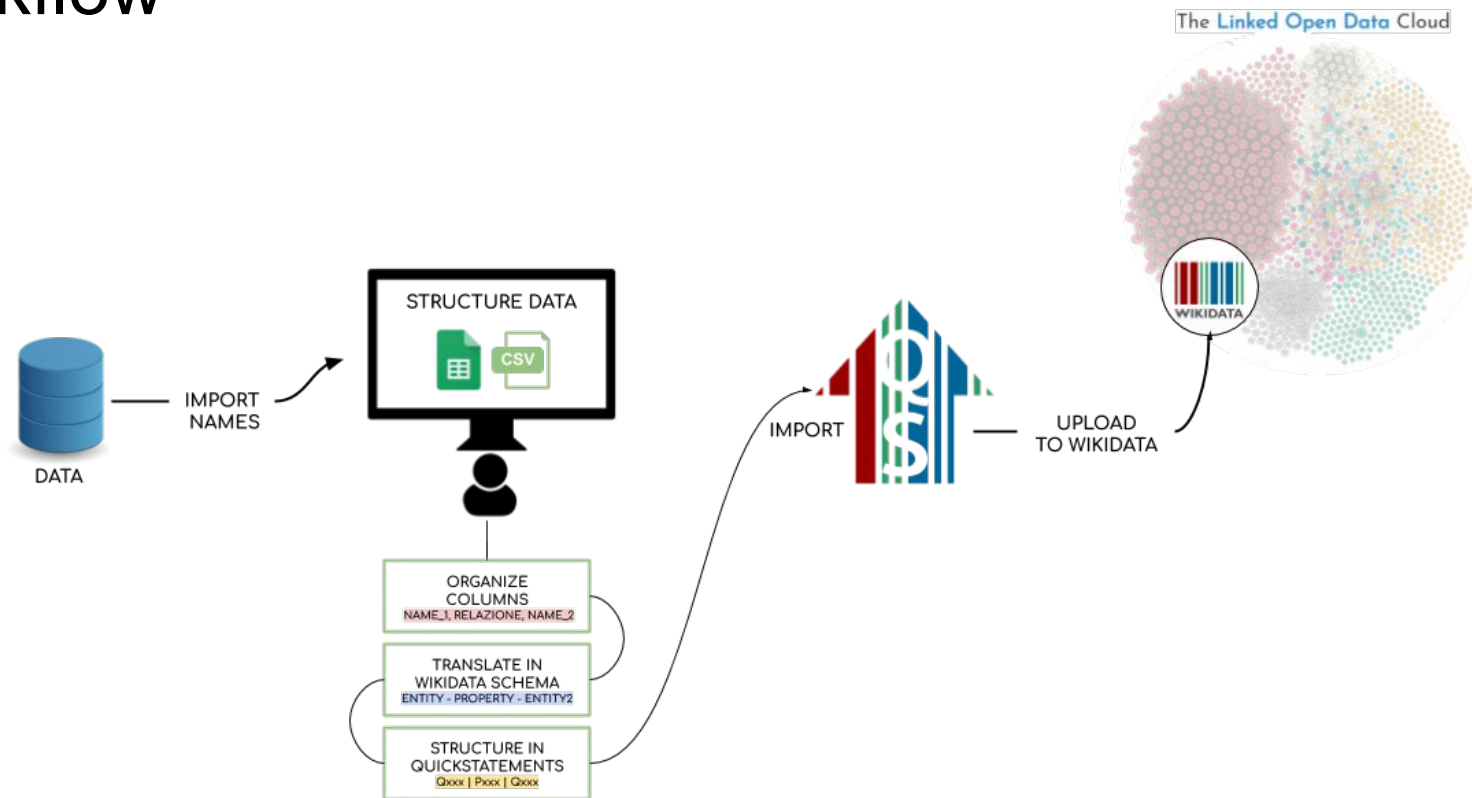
rkflow

The Linked Open Data Cloud

WIKIDATA

STRUCTURE DATA

CSV

DATA

IMPORT NAMES

IMPORT

UPLOAD TO WIKIDATA

ORGANIZE COLUMNS
NAME_1, RELAZIONE, NAME_2

TRANSLATE IN WIKIDATA SCHEMA
ENTITY - PROPERTY - ENTITY2

STRUCTURE IN QUICKSTATEMENTS
Qxxx | Pxxx | Qxxx